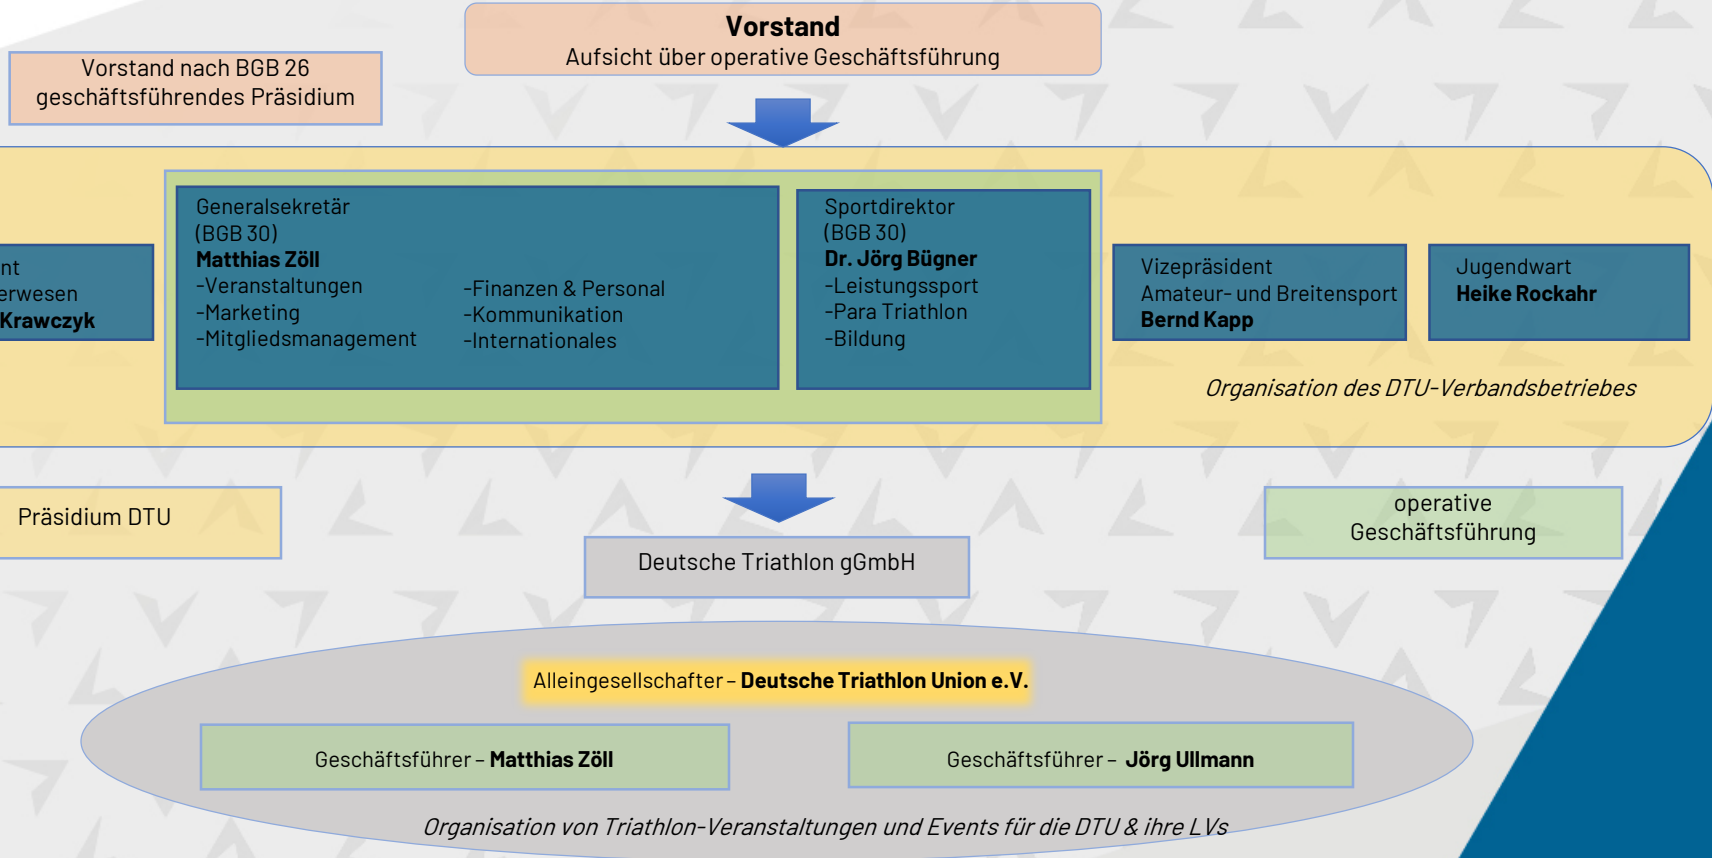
Vorstand
Aufsicht über operative Geschäftsführung

Vorstand nach BGB 26
geschäftsführendes Präsidium

nt
erwesen
Krawczyk

Generalsekretär
(BGB 30)
Matthias Zöll
-Veranstaltungen
-Marketing
-Mitgliedsmanagement

-Finanzen & Personal
-Kommunikation
-Internationales

Sportdirektor
(BGB 30)
Dr. Jörg Bügner
-Leistungssport
-Para Triathlon
-Bildung

Vizepräsident
Amateur- und Breitensport
Bernd Kapp

Jugendwart
Heike Rockahr

Organisation des DTU-Verbandsbetriebes

Präsidium DTU

Deutsche Triathlon gGmbH

operative
Geschäftsführung

Alleingesellschafter – Deutsche Triathlon Union e.V.

Geschäftsführer – Matthias Zöll

Geschäftsführer – Jörg Ullmann

Organisation von Triathlon-Veranstaltungen und Events für die DTU & ihre LVs